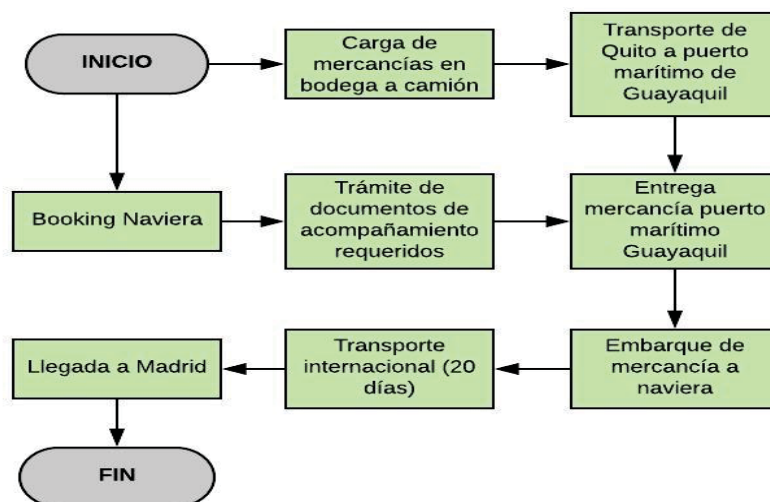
INICIO

Carga de mercancías en bodega a camión

Transporte de Quito a puerto marítimo de Guayaquil

Booking Naviera

Trámite de documentos de acompañamiento requeridos

Entrega mercancía puerto marítimo Guayaquil

Embarque de mercancía a naviera

Transporte internacional (20 días)

Llegada a Madrid

FIN